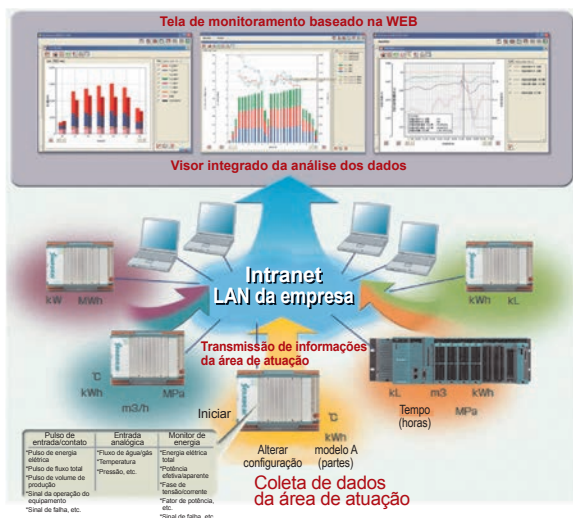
Tela de monitoramento baseado na WEB

Visor integrado da análise dos dados

Intranet
LAN da empresa

kW MWh

kWh kL

Transmissão de informações da área de atuação

℃
kWh
m3/h
MPa

kL m3 kWh
Tempo (horas) MPa

Iniciar

℃
kWh
modelo A (partes)

Alterar configuração

Coleta de dados da área de atuação

| Pulso de entrada/contato | Entrada analógica | Monitor de energia |
|---|---|---|
| *Pulso de energia elétrica<br>*Pulso de fluxo total<br>*Pulso de volume de produção<br>*Sinal da operação do equipamento<br>*Sinal de falha, etc. | *Fluxo de água/gás<br>*Temperatura<br>*Pressão, etc. | *Energia elétrica total<br>*Potência efetiva/aparente<br>*Fase de tensão/corrente<br>*Fator de potência, etc.<br>*Sinal de falha, etc. |